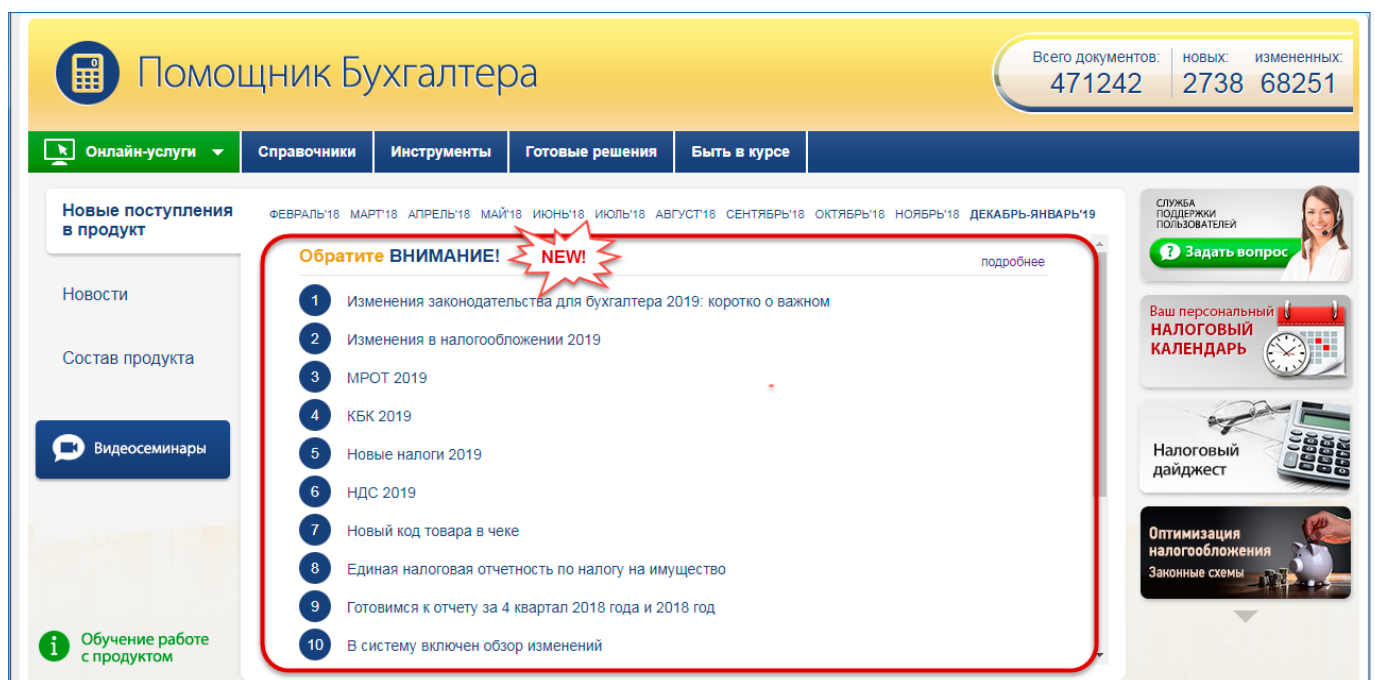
Помощник Бухгалтера

Всего документов: 471242 | новых: 2738 | измененных: 68251

Онлайн-услуги | Справочники | Инструменты | Готовые решения | Быть в курсе

Новые поступления в продукт

Новости

Состав продукта

Видеосеминары

Обучение работе с продуктом

ФЕВРАЛЬ'18 МАРТ'18 АПРЕЛЬ'18 МАЙ'18 ИЮНЬ'18 ИЮЛЬ'18 АВГУСТ'18 СЕНТЯБРЬ'18 ОКТЯБРЬ'18 НОЯБРЬ'18 ДЕКАБРЬ-ЯНВАРЬ'19

Обратите ВНИМАНИЕ! NEW! подробнее

1 Изменения законодательства для бухгалтера 2019: коротко о важном

2 Изменения в налогообложении 2019

3 МРОТ 2019

4 КБК 2019

5 Новые налоги 2019

6 НДС 2019

7 Новый код товара в чеке

8 Единая налоговая отчетность по налогу на имущество

9 Готовимся к отчету за 4 квартал 2018 года и 2018 год

10 В систему включен обзор изменений

СЛУЖБА ПОДДЕРЖКИ ПОЛЬЗОВАТЕЛЕЙ

Задать вопрос

Ваш персональный НАЛОГОВЫЙ КАЛЕНДАРЬ

Налоговый дайджест

Оптимизация налогообложения

Законные схемы